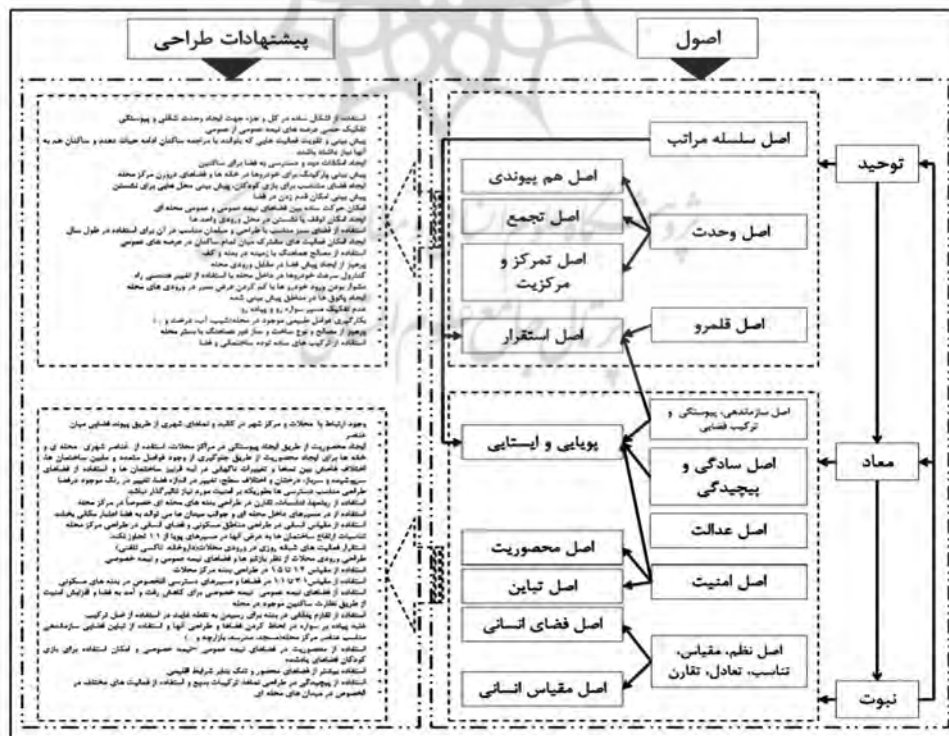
پیشنهادات طراحی

اصول

توحید

معاد

نبوت

اصل سلسله مراتب

اصل هم پیوندی

اصل تجمع

اصل تمرکز و مرکزیت

اصل وحدت

اصل قلمرو

اصل استقرار

اصل سازماندهی، پیوستگی و ترکیب فضایی

پویایی و ایستایی

اصل سادگی و پیچیدگی

اصل عدالت

اصل محصوریت

اصل امنیت

اصل تباین

اصل فضای انسانی

اصل نظم، مقیاس، تناسب، تعادل، تقارن

اصل مقیاس انسانی

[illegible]

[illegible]